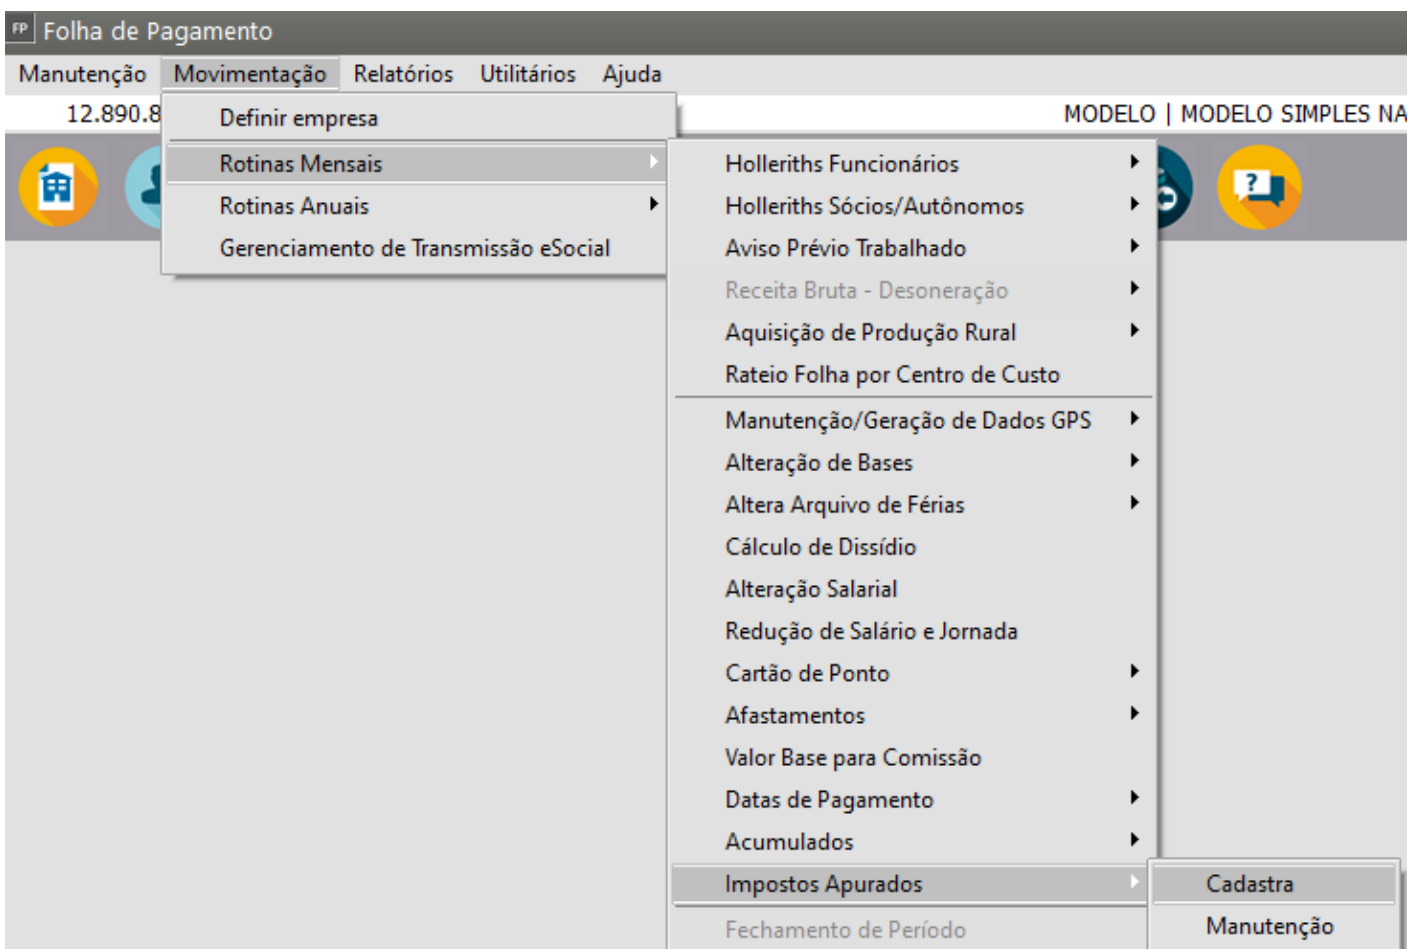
FP Folha de Pagamento

Manutenção Movimentação Relatórios Utilitários Ajuda

12.890.8

MODELO | MODELO SIMPLES NA

Definir empresa
Rotinas Mensais
Rotinas Anuais
Gerenciamento de Transmissão eSocial

Holleriths Funcionários
Holleriths Sócios/Autônomos
Aviso Prévio Trabalhado
Receita Bruta - Desoneração
Aquisição de Produção Rural
Rateio Folha por Centro de Custo
Manutenção/Geração de Dados GPS
Alteração de Bases
Altera Arquivo de Férias
Cálculo de Dissídio
Alteração Salarial
Redução de Salário e Jornada
Cartão de Ponto
Afastamentos
Valor Base para Comissão
Datas de Pagamento
Acumulados
Impostos Apurados
Fechamento de Período

Cadastra
Manutenção